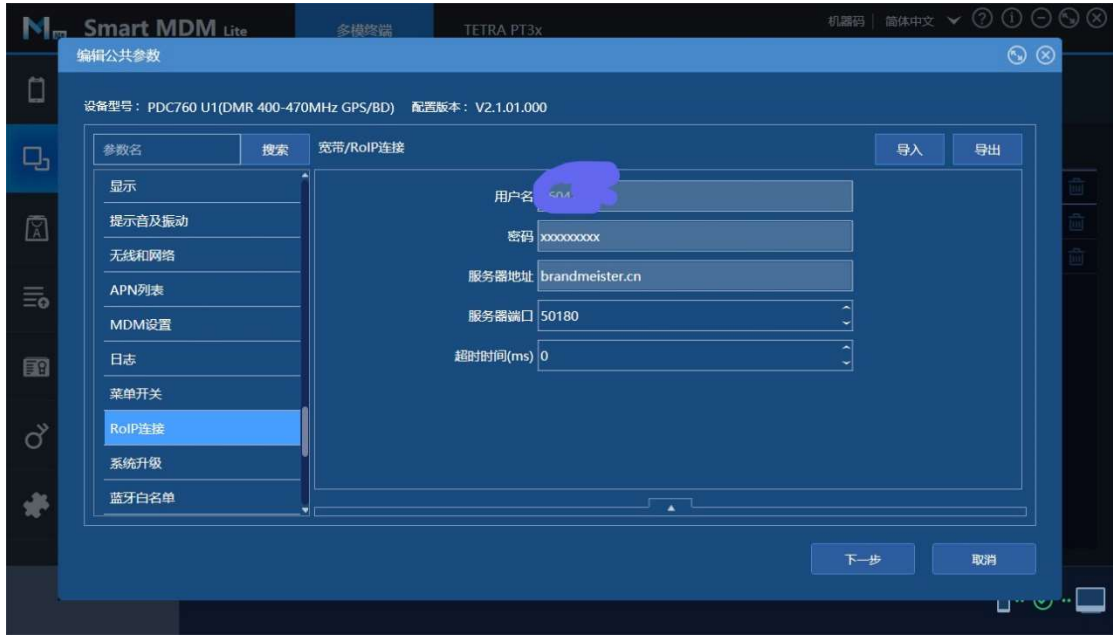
Smart MDM Lite
多模终端
TETRA PT3x
机器码 | 简体中文

编辑公共参数

设备型号：PDC760 U1(DMR 400-470MHz GPS/BD)  配置版本：V2.1.01.000

参数名
搜索
宽带/RoIP连接
导入
导出

显示
提示音及振动
无线和网络
APN列表
MDM设置
日志
菜单开关
RoIP连接
系统升级
蓝牙白名单

用户名 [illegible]
密码 xxxxxxxxx
服务器地址 brandmeister.cn
服务器端口 50180
超时时间(ms) 0

下一步
取消